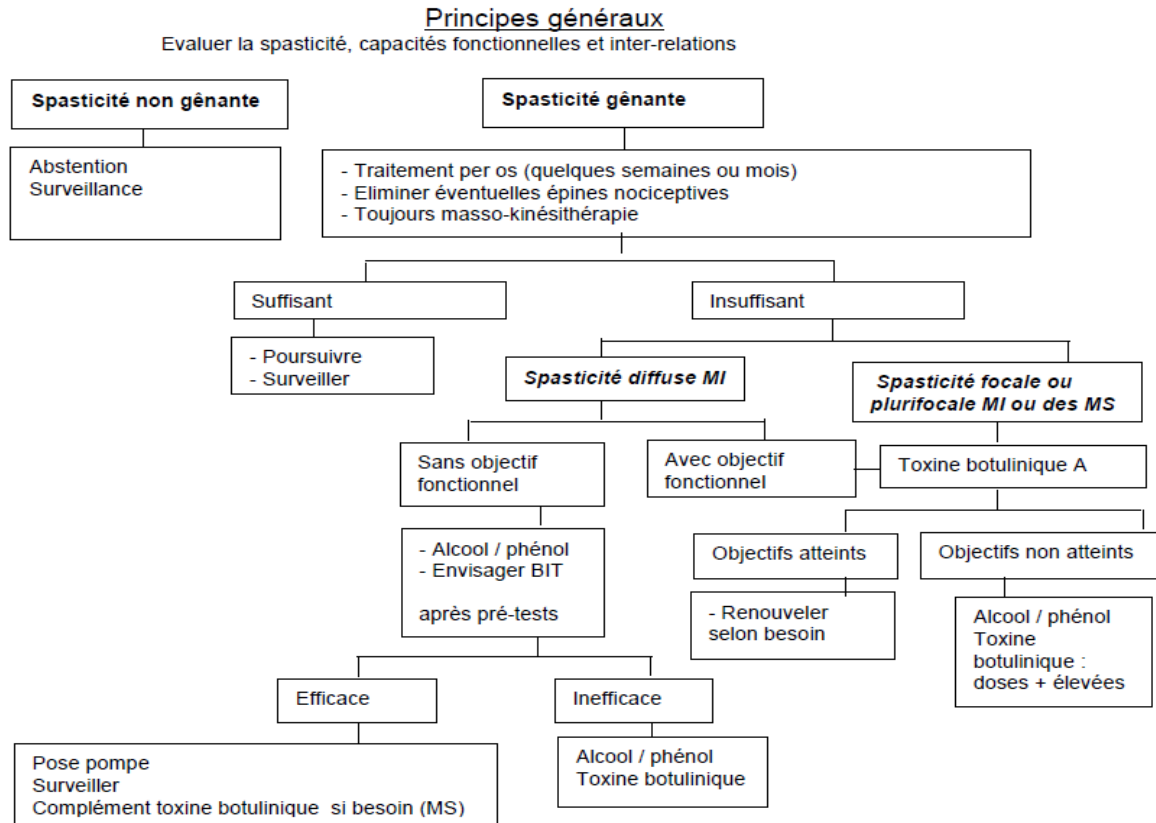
Principes généraux
Evaluer la spasticité, capacités fonctionnelles et inter-relations

Spasticité non gênante

Abstention
Surveillance

Spasticité gênante

- Traitement per os (quelques semaines ou mois)
- Eliminer éventuelles épines nociceptives
- Toujours masso-kinésithérapie

Suffisant

- Poursuivre
- Surveiller

Insuffisant

Spasticité diffuse MI

Spasticité focale ou plurifocale MI ou des MS

Sans objectif fonctionnel

Avec objectif fonctionnel

Toxine botulinique A

- Alcool / phénol
- Envisager BIT

après pré-tests

Objectifs atteints

Objectifs non atteints

- Renouveler selon besoin

Alcool / phénol
Toxine botulinique : doses + élevées

Efficace

Inefficace

Pose pompe
Surveiller
Complément toxine botulinique si besoin (MS)

Alcool / phénol
Toxine botulinique